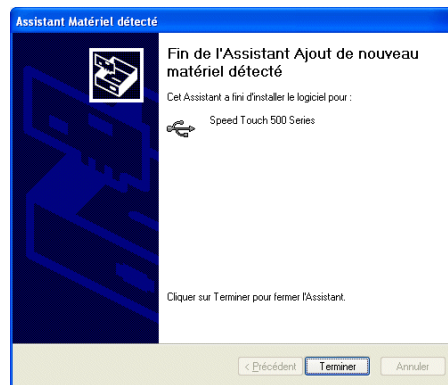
Assistant Matériel détecté

Fin de l'Assistant Ajout de nouveau matériel détecté

Cet Assistant a fini d'installer le logiciel pour :

Speed Touch 500 Series

Cliquer sur Terminer pour fermer l'Assistant.

< Précédent
Terminer
Annuler